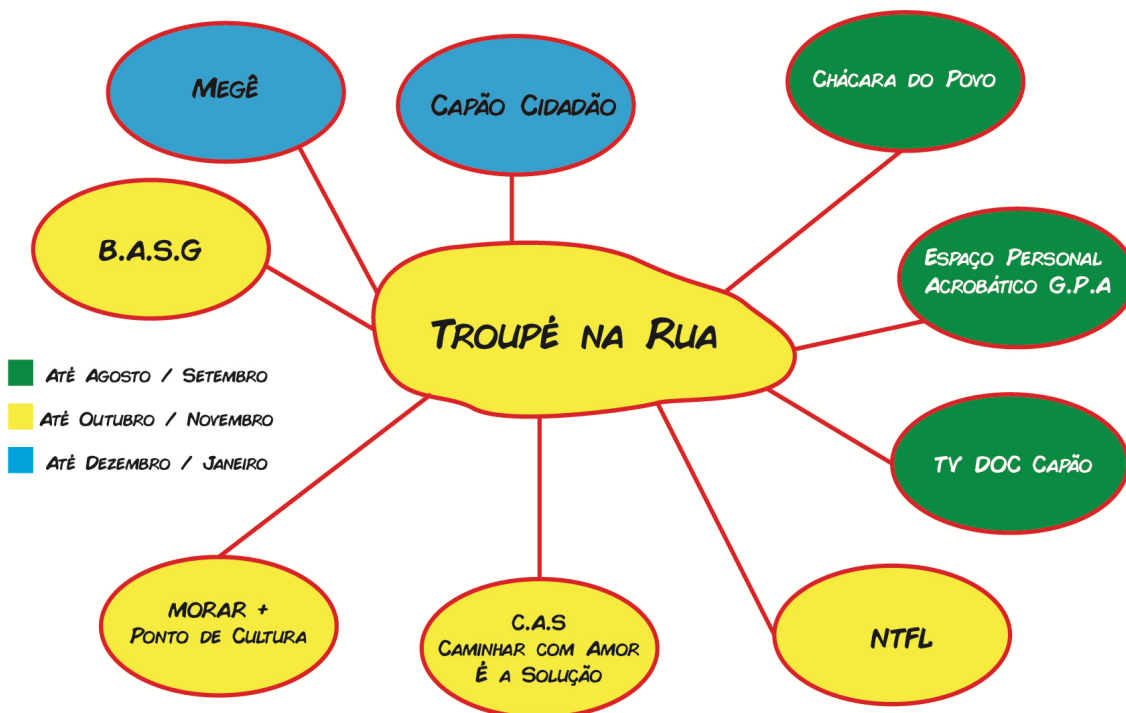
Megê

Capão Cidadão

Chácara do Povo

B.A.S.G

Espaço Personal Acrobático G.P.A

Troupê na Rua

Até Agosto / Setembro

Até Outubro / Novembro

Até Dezembro / Janeiro

TV DOC Capão

MORAR + Ponto de Cultura

C.A.S
Caminhar com Amor É a Solução

NTFL